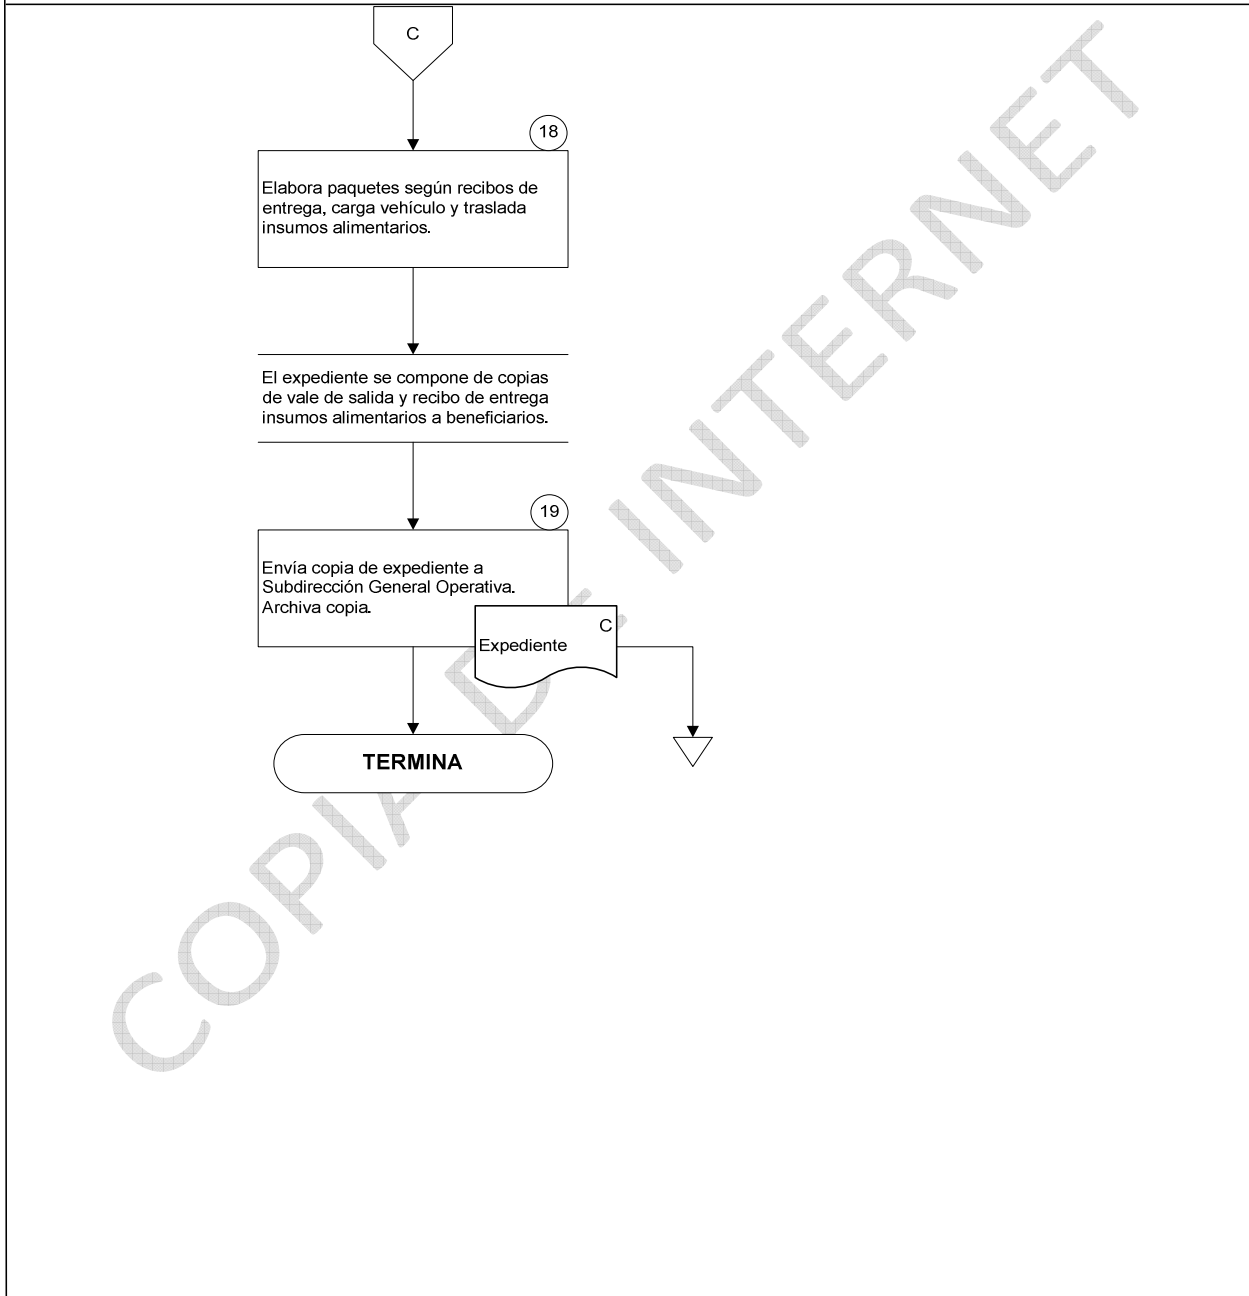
C

18

Elabora paquetes según recibos de entrega, carga vehículo y traslada insumos alimentarios.

El expediente se compone de copias de vale de salida y recibo de entrega insumos alimentarios a beneficiarios.

19

Envía copia de expediente a Subdirección General Operativa. Archiva copia.

C
Expediente

TERMINA

COPIA DE INTERNET